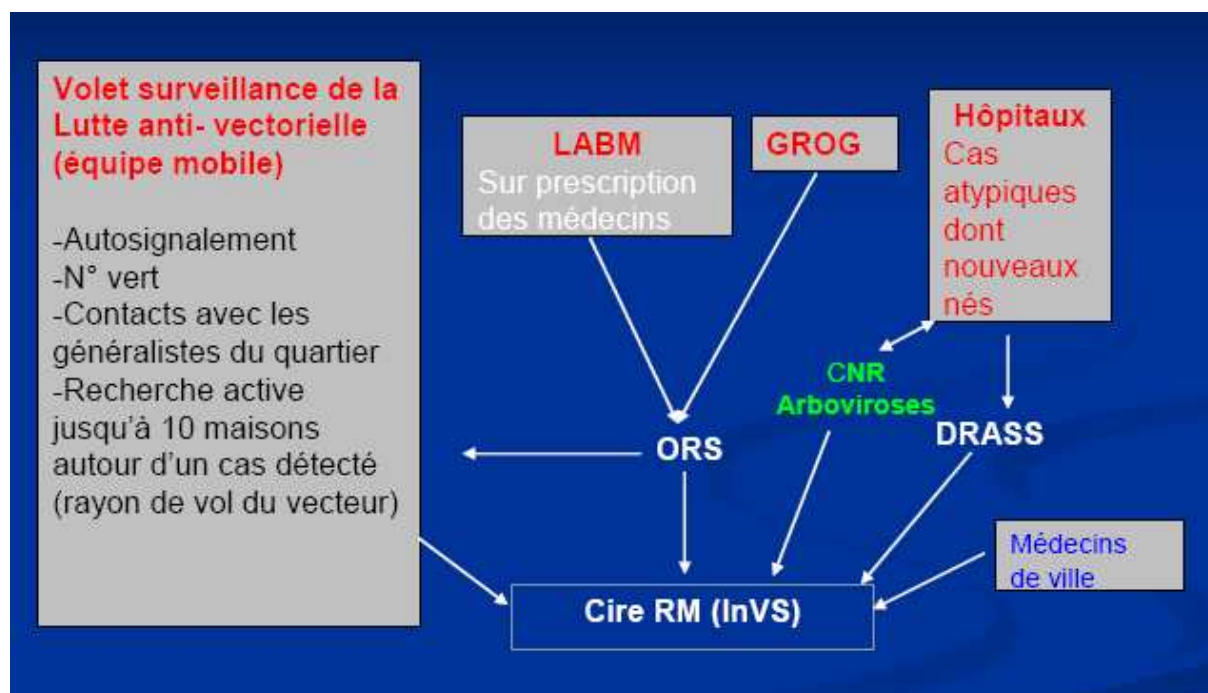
Volet surveillance de la Lutte anti- vectorielle (équipe mobile)

-Autosignalement
-N° vert
-Contacts avec les généralistes du quartier
-Recherche active jusqu'à 10 maisons autour d'un cas détecté (rayon de vol du vecteur)

LABM
Sur prescription des médecins

GROG

Hôpitaux
Cas atypiques dont nouveaux nés

CNR
Arboviroses

ORS

DRASS

Médecins de ville

Cire RM (InVS)